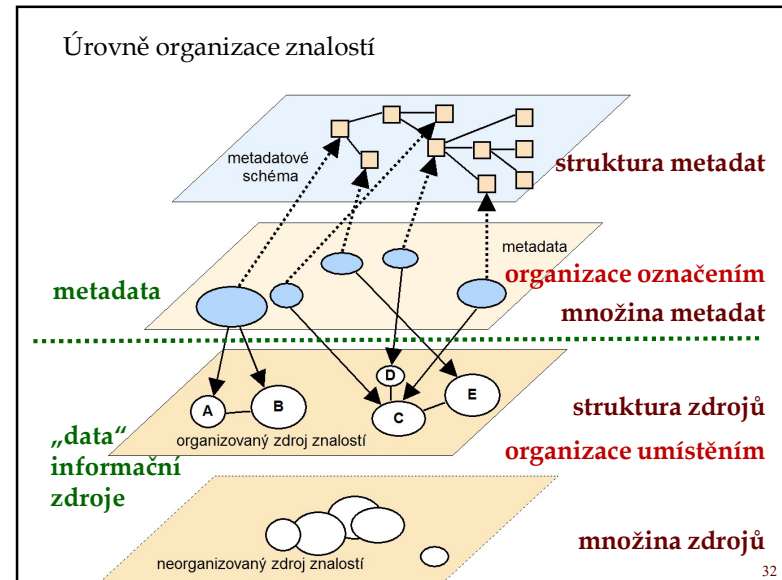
Úrovně organizace znalostí

metadatové schéma

struktura metadat

metadata

metadata

organizace označením

množina metadat

D

A

B

C

E

struktura zdrojů

„data“ informační zdroje

organizovaný zdroj znalostí

organizace umístěním

neorganizovaný zdroj znalostí

množina zdrojů

32